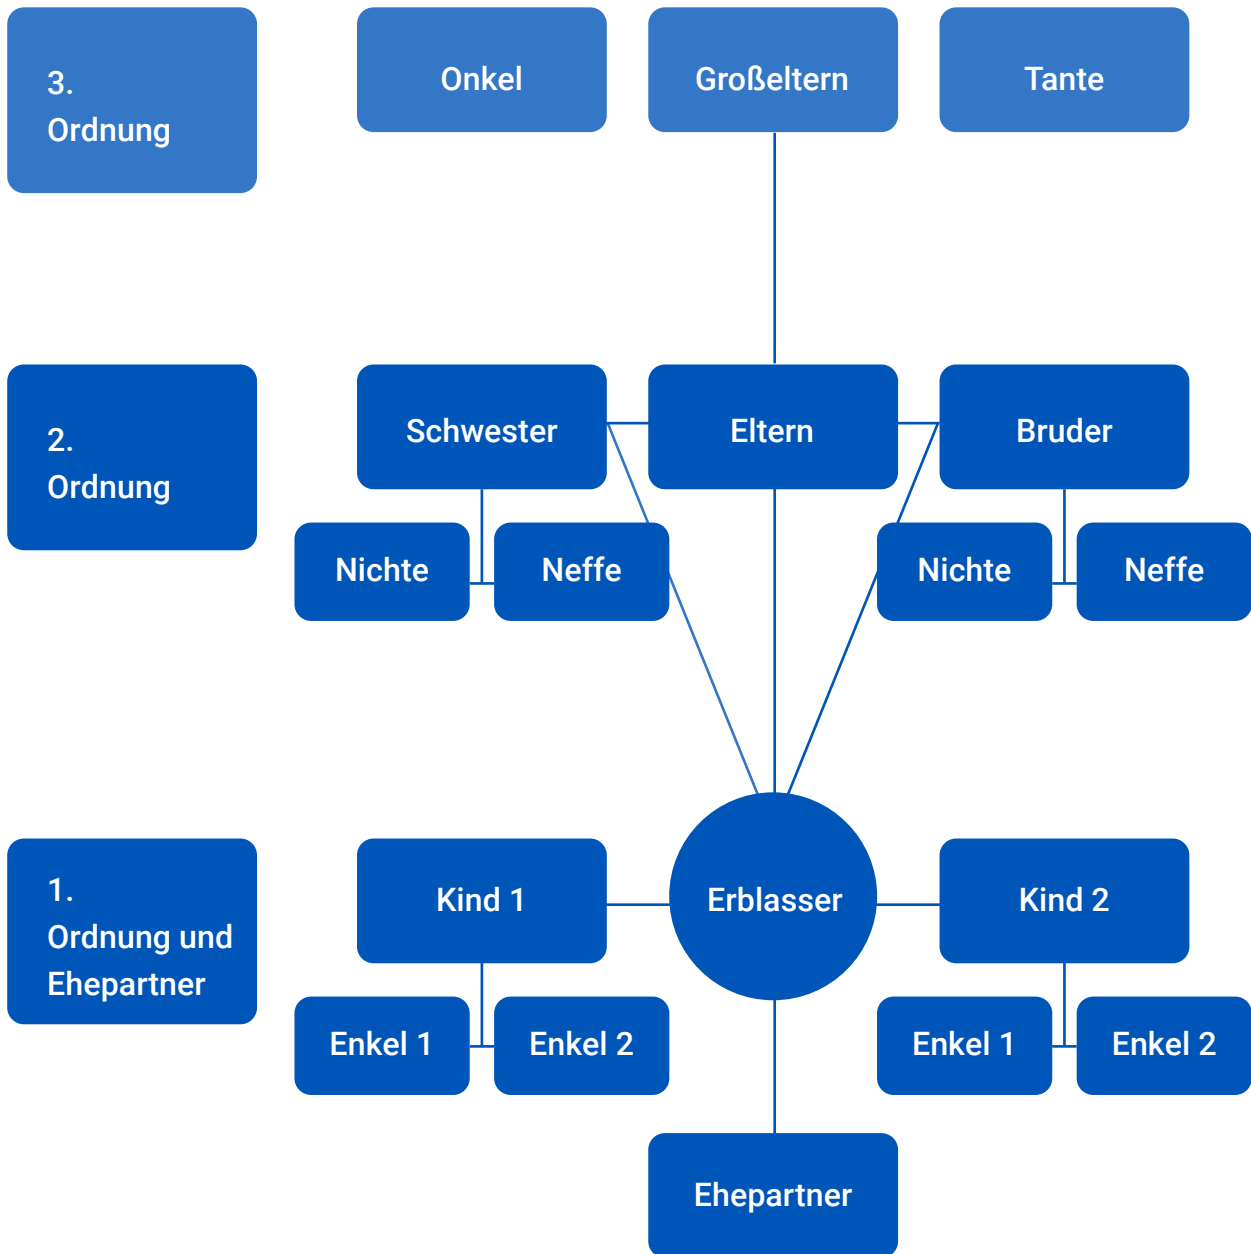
3.
Ordnung

Onkel

Großeltern

Tante

2.
Ordnung

Schwester

Eltern

Bruder

Nichte

Neffe

Nichte

Neffe

1.
Ordnung und
Ehepartner

Kind 1

Erblasser

Kind 2

Enkel 1

Enkel 2

Enkel 1

Enkel 2

Ehepartner